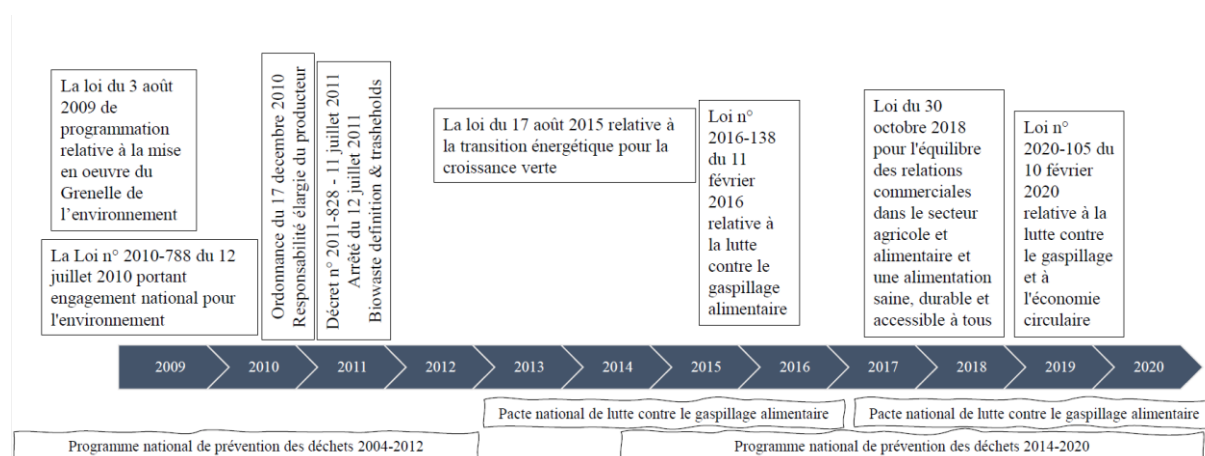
La loi du 3 août 2009 de programmation relative à la mise en oeuvre du Grenelle de l'environnement

La Loi n° 2010-788 du 12 juillet 2010 portant engagement national pour l'environnement

Ordonnance du 17 decembre 2010
Responsabilité élargie du producteur

Décret n° 2011-828 - 11 juillet 2011
Arrêté du 12 juillet 2011
Biowaste definition & trasheholds

La loi du 17 août 2015 relative à la transition énergétique pour la croissance verte

Loi n° 2016-138 du 11 février 2016 relative à la lutte contre le gaspillage alimentaire

Loi du 30 octobre 2018 pour l'équilibre des relations commerciales dans le secteur agricole et alimentaire et une alimentation saine, durable et accessible à tous

Loi n° 2020-105 du 10 février 2020 relative à la lutte contre le gaspillage et à l'économie circulaire

2009 2010 2011 2012 2013 2014 2015 2016 2017 2018 2019 2020

Pacte national de lutte contre le gaspillage alimentaire

Pacte national de lutte contre le gaspillage alimentaire

Programme national de prévention des déchets 2004-2012

Programme national de prévention des déchets 2014-2020